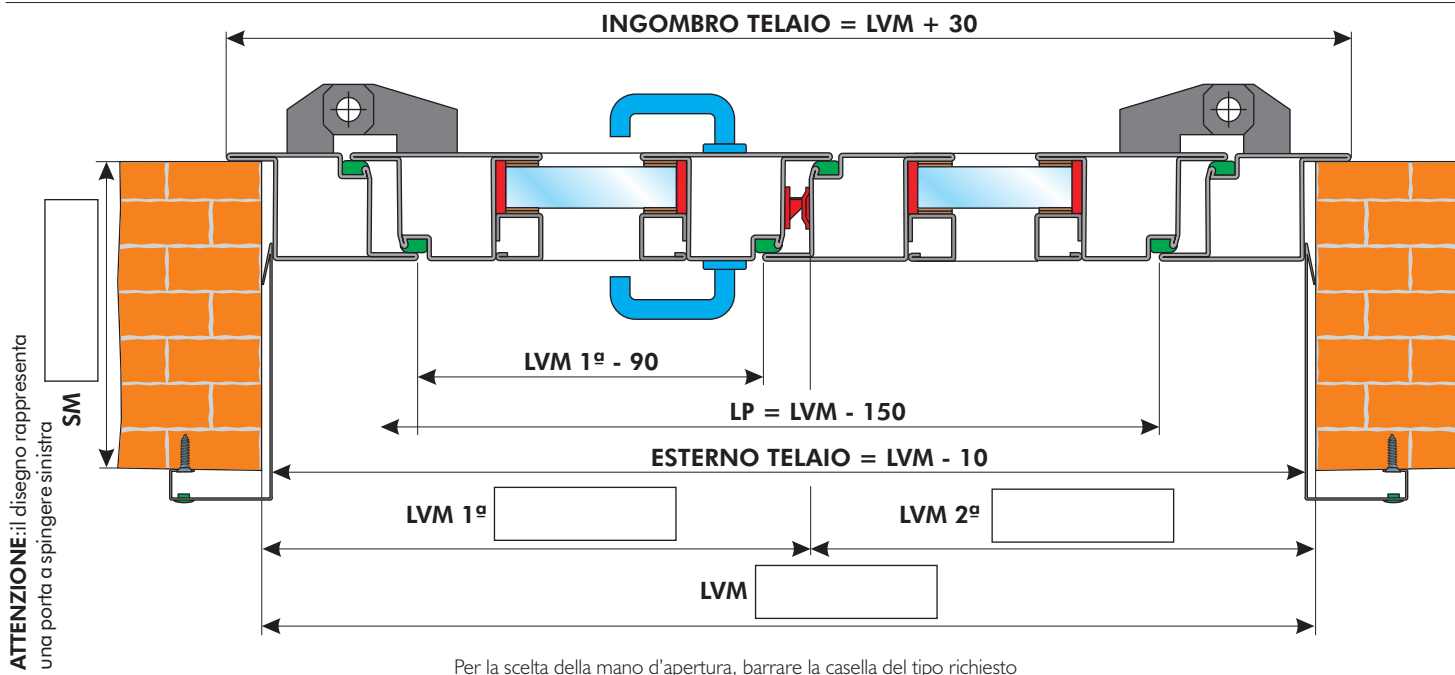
INGOMBRO TELAIO = LVM + 30

SM

LVM 1ª - 90

LP = LVM - 150

ESTERNO TELAIO = LVM - 10

LVM 1ª

LVM 2ª

LVM

ATTENZIONE:il disegno rappresenta una porta a spingere sinistra

Per la scelta della mano d'apertura, barrare la casella del tipo richiesto